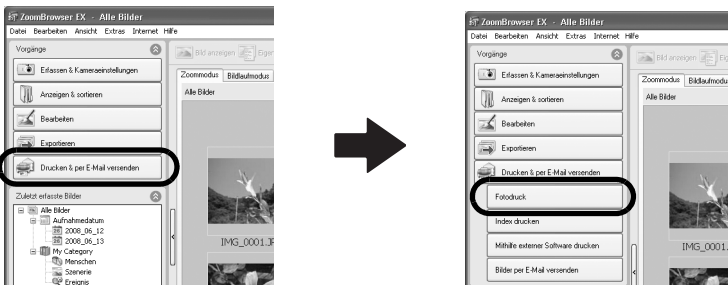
ZoomBrowser EX - Alle Bilder
Datei Bearbeiten Ansicht Extras Internet Hilfe
Vorgänge
Erfassen & Kameraeinstellungen
Anzeigen & sortieren
Bearbeiten
Exportieren
Drucken & per E-Mail versenden
Zuletzt erfasste Bilder
Alle Bilder
Aufnahmedatum
2008_06_12
2008_06_13
My Category
Menschen
Szenerie
Ereignis
Bild anzeigen
Zoommodus
Bildlaufmodus
Alle Bilder
IMG_0001.JP

ZoomBrowser EX - Alle Bilder
Datei Bearbeiten Ansicht Extras Internet Hilfe
Vorgänge
Erfassen & Kameraeinstellungen
Anzeigen & sortieren
Bearbeiten
Exportieren
Drucken & per E-Mail versenden
Fotodruck
Index drucken
Mithilfe externer Software drucken
Bilder per E-Mail versenden
Bild anzeigen
Zoommodus
Bildlaufmodus
Alle Bilder
IMG_0001.